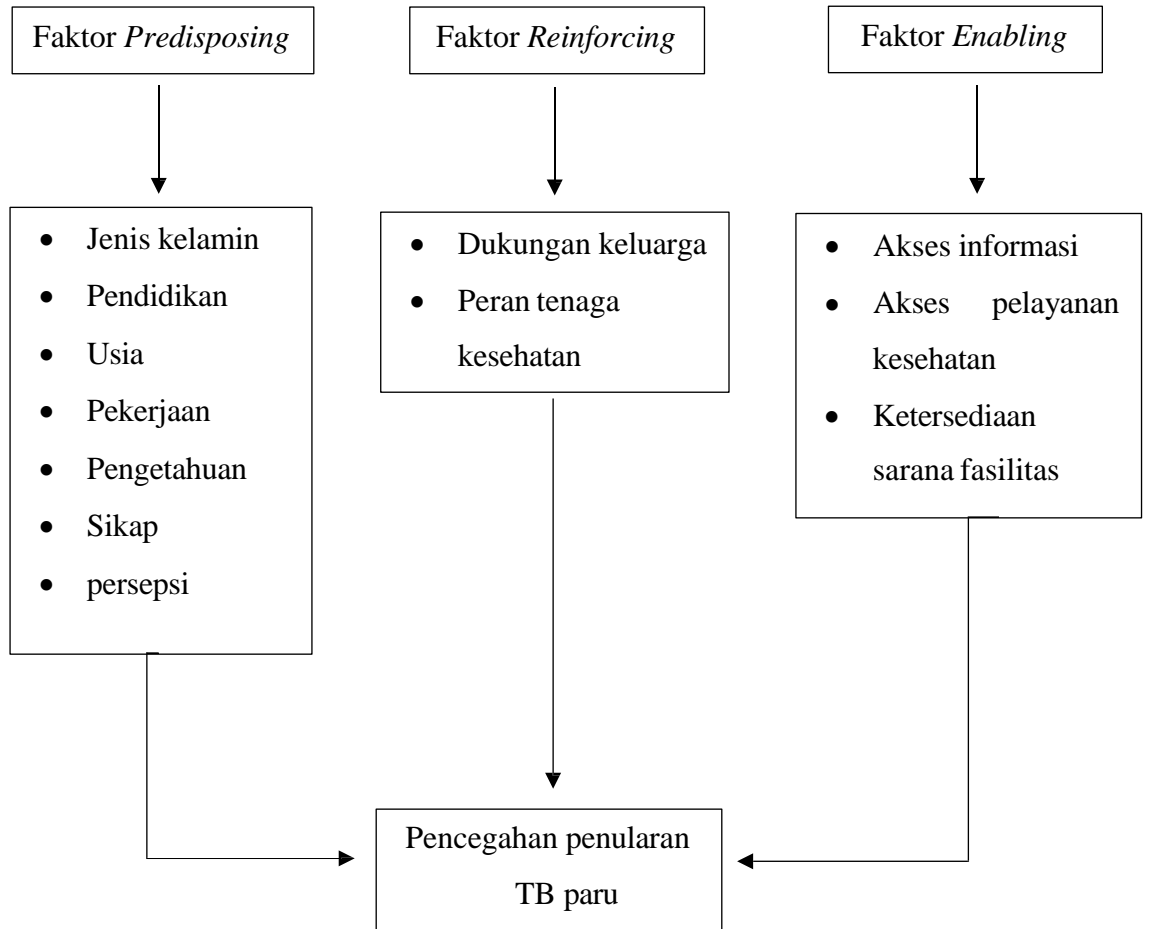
Faktor *Predisposing*

Faktor *Reinforcing*

Faktor *Enabling*

- Jenis kelamin
- Pendidikan
- Usia
- Pekerjaan
- Pengetahuan
- Sikap
- persepsi

- Dukungan keluarga
- Peran tenaga kesehatan

- Akses informasi
- Akses pelayanan kesehatan
- Ketersediaan sarana fasilitas

Pencegahan penularan TB paru